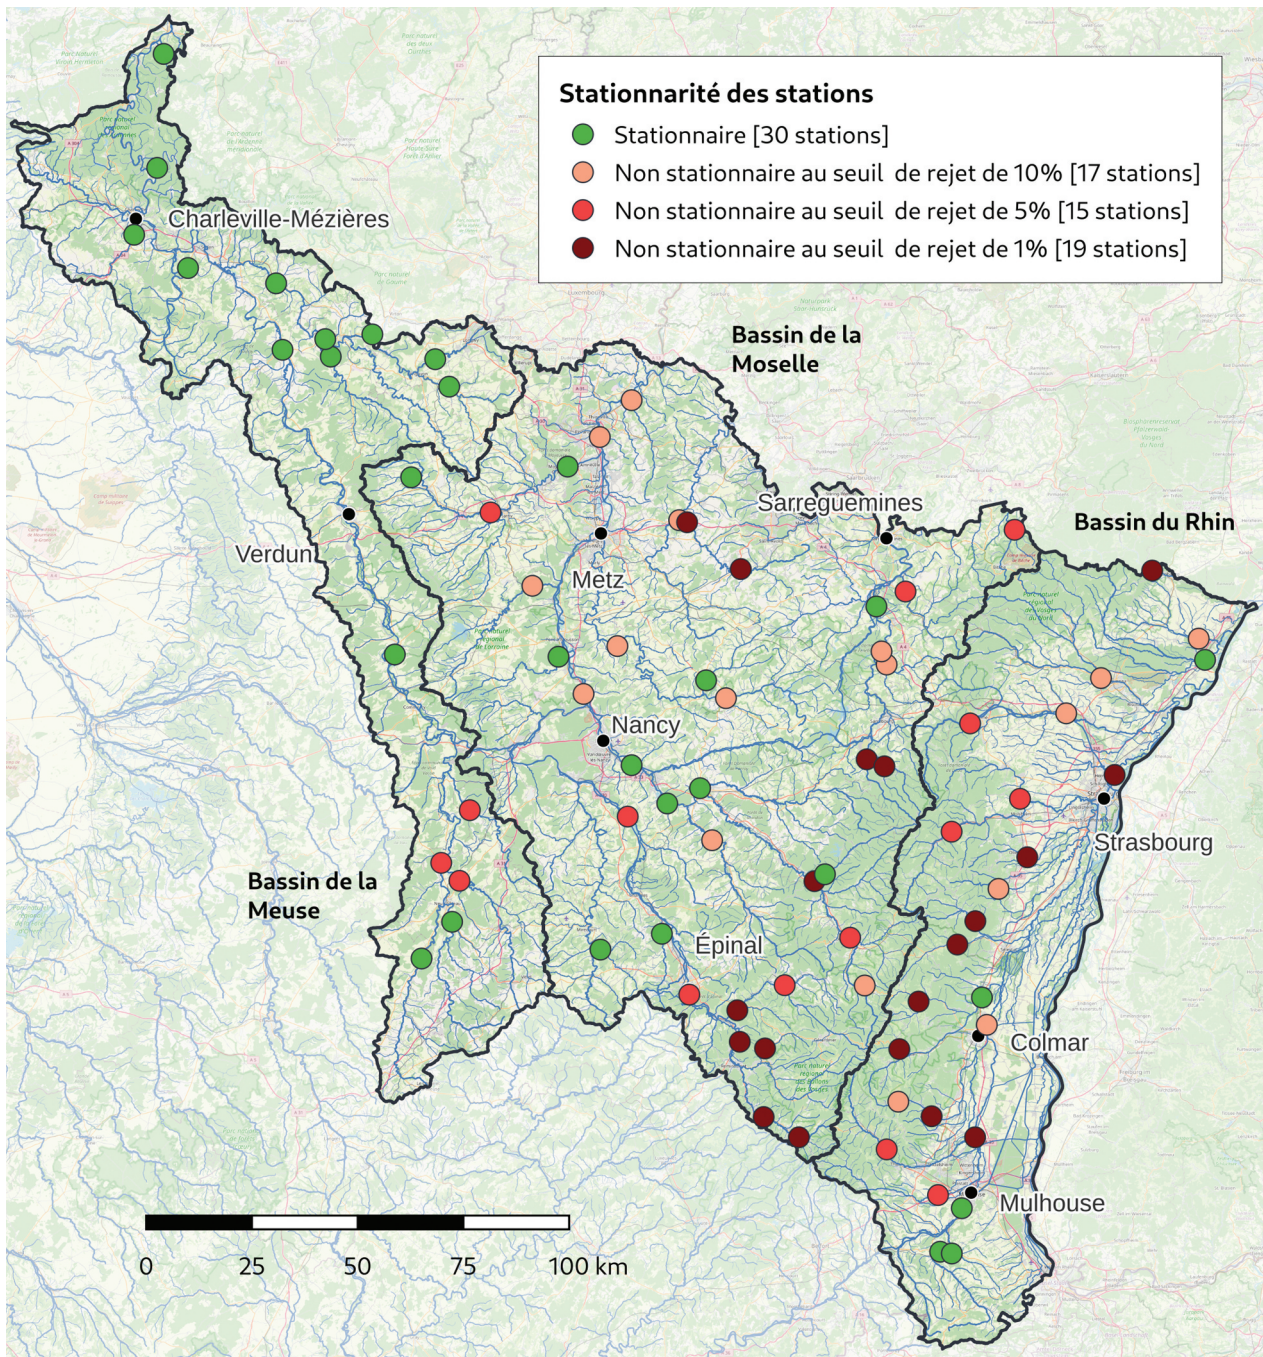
Stationnarité des stations
Stationnaire [30 stations]
Non stationnaire au seuil de rejet de 10% [17 stations]
Non stationnaire au seuil de rejet de 5% [15 stations]
Non stationnaire au seuil de rejet de 1% [19 stations]

Charleville-Mézières
Bassin de la Moselle
Sarreguemines
Bassin du Rhin
Verdun
Metz
Nancy
Strasbourg
Bassin de la Meuse
Épinal
Colmar
Mulhouse

0 25 50 75 100 km